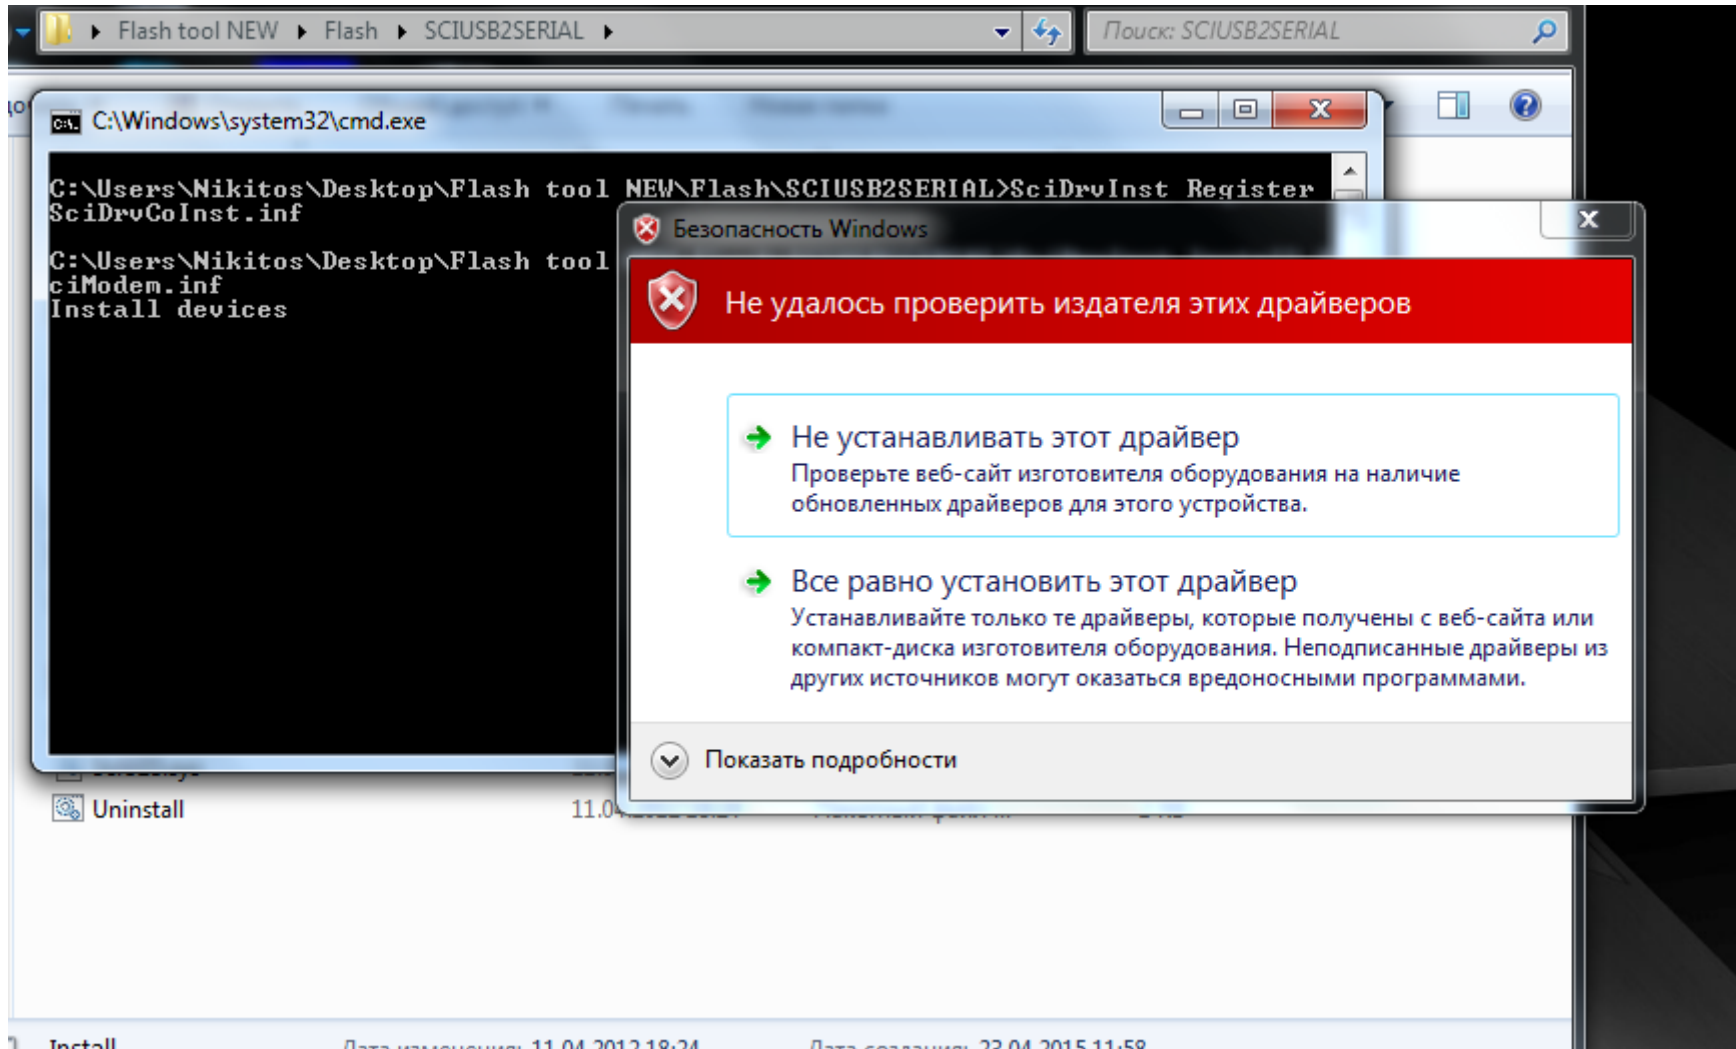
Flash tool NEW ▸ Flash ▸ SCIUSB2SERIAL ▸

Поиск: SCIUSB2SERIAL

C:\Windows\system32\cmd.exe

C:\Users\Nikitos\Desktop\Flash tool NEW\Flash\SCIUSB2SERIAL>SciDrvInst Register SciDrvCoInst.inf

C:\Users\Nikitos\Desktop\Flash tool
ciModem.inf
Install devices

Безопасность Windows

Не удалось проверить издателя этих драйверов

Не устанавливать этот драйвер
Проверьте веб-сайт изготовителя оборудования на наличие обновленных драйверов для этого устройства.

Все равно установить этот драйвер
Устанавливайте только те драйверы, которые получены с веб-сайта или компакт-диска изготовителя оборудования. Неподписанные драйверы из других источников могут оказаться вредоносными программами.

Показать подробности

Uninstall 11.0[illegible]

Install Дата изменения: 11.04.2012 18:24 Дата создания: 23.04.2015 11:58